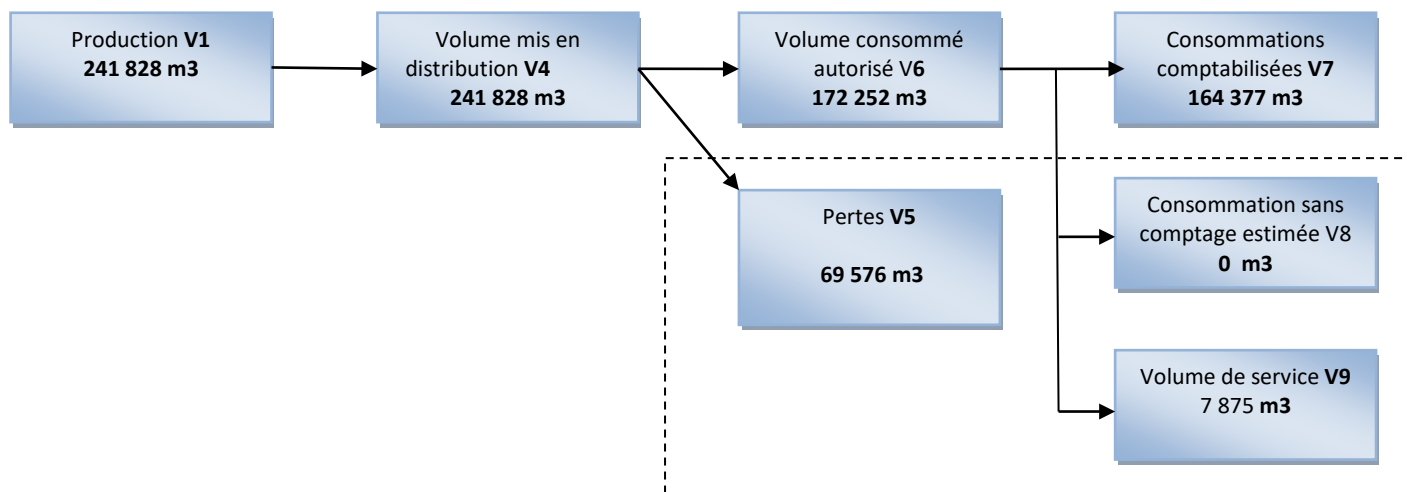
Production V1
241 828 m3

Volume mis en distribution V4
241 828 m3

Volume consommé autorisé V6
172 252 m3

Consommations comptabilisées V7
164 377 m3

Pertes V5
69 576 m3

Consommation sans comptage estimée V8
0 m3

Volume de service V9
7 875 m3